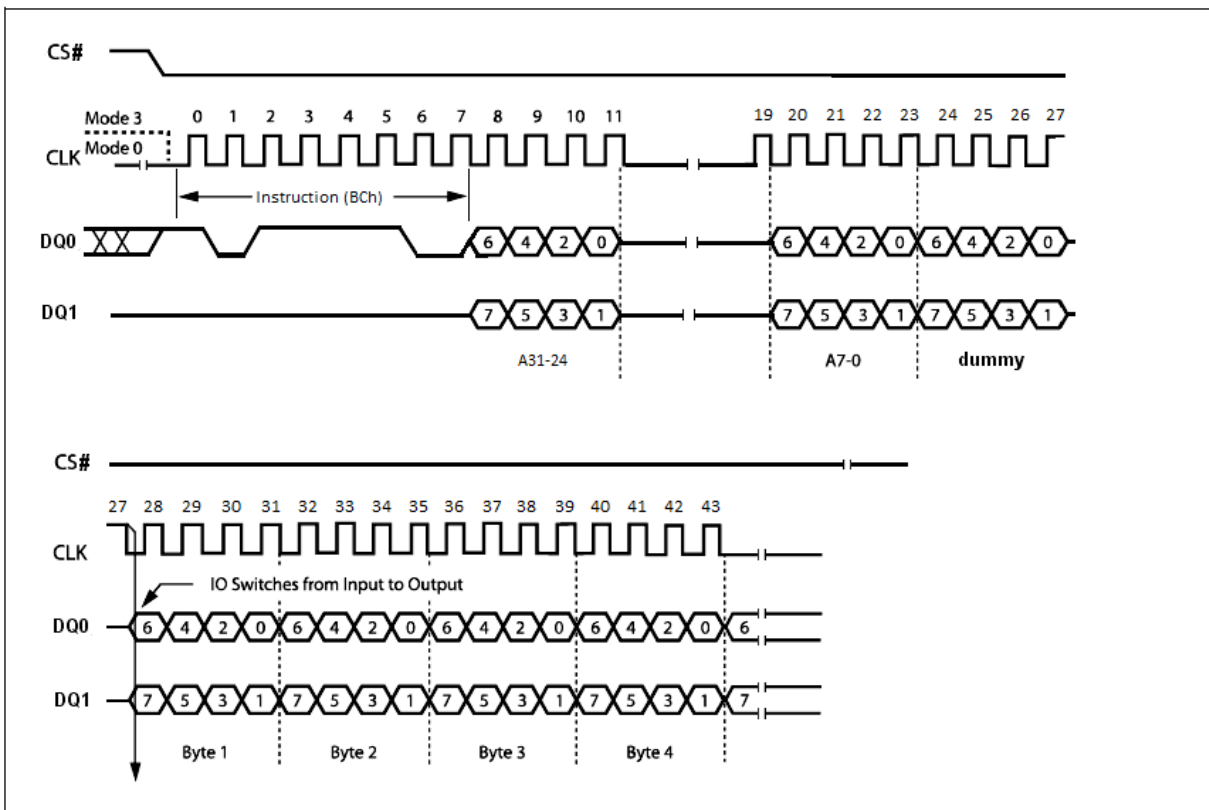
CS#

Mode 3
Mode 0
CLK

0 1 2 3 4 5 6 7 8 9 10 11 19 20 21 22 23 24 25 26 27

Instruction (BCh)

DQ0
6 4 2 0 6 4 2 0 6 4 2 0

DQ1
7 5 3 1 7 5 3 1 7 5 3 1

A31-24 A7-0 dummy

CS#

27 28 29 30 31 32 33 34 35 36 37 38 39 40 41 42 43

CLK

IO Switches from Input to Output

DQ0
6 4 2 0 6 4 2 0 6 4 2 0 6 4 2 0 6

DQ1
7 5 3 1 7 5 3 1 7 5 3 1 7 5 3 1 7

Byte 1 Byte 2 Byte 3 Byte 4